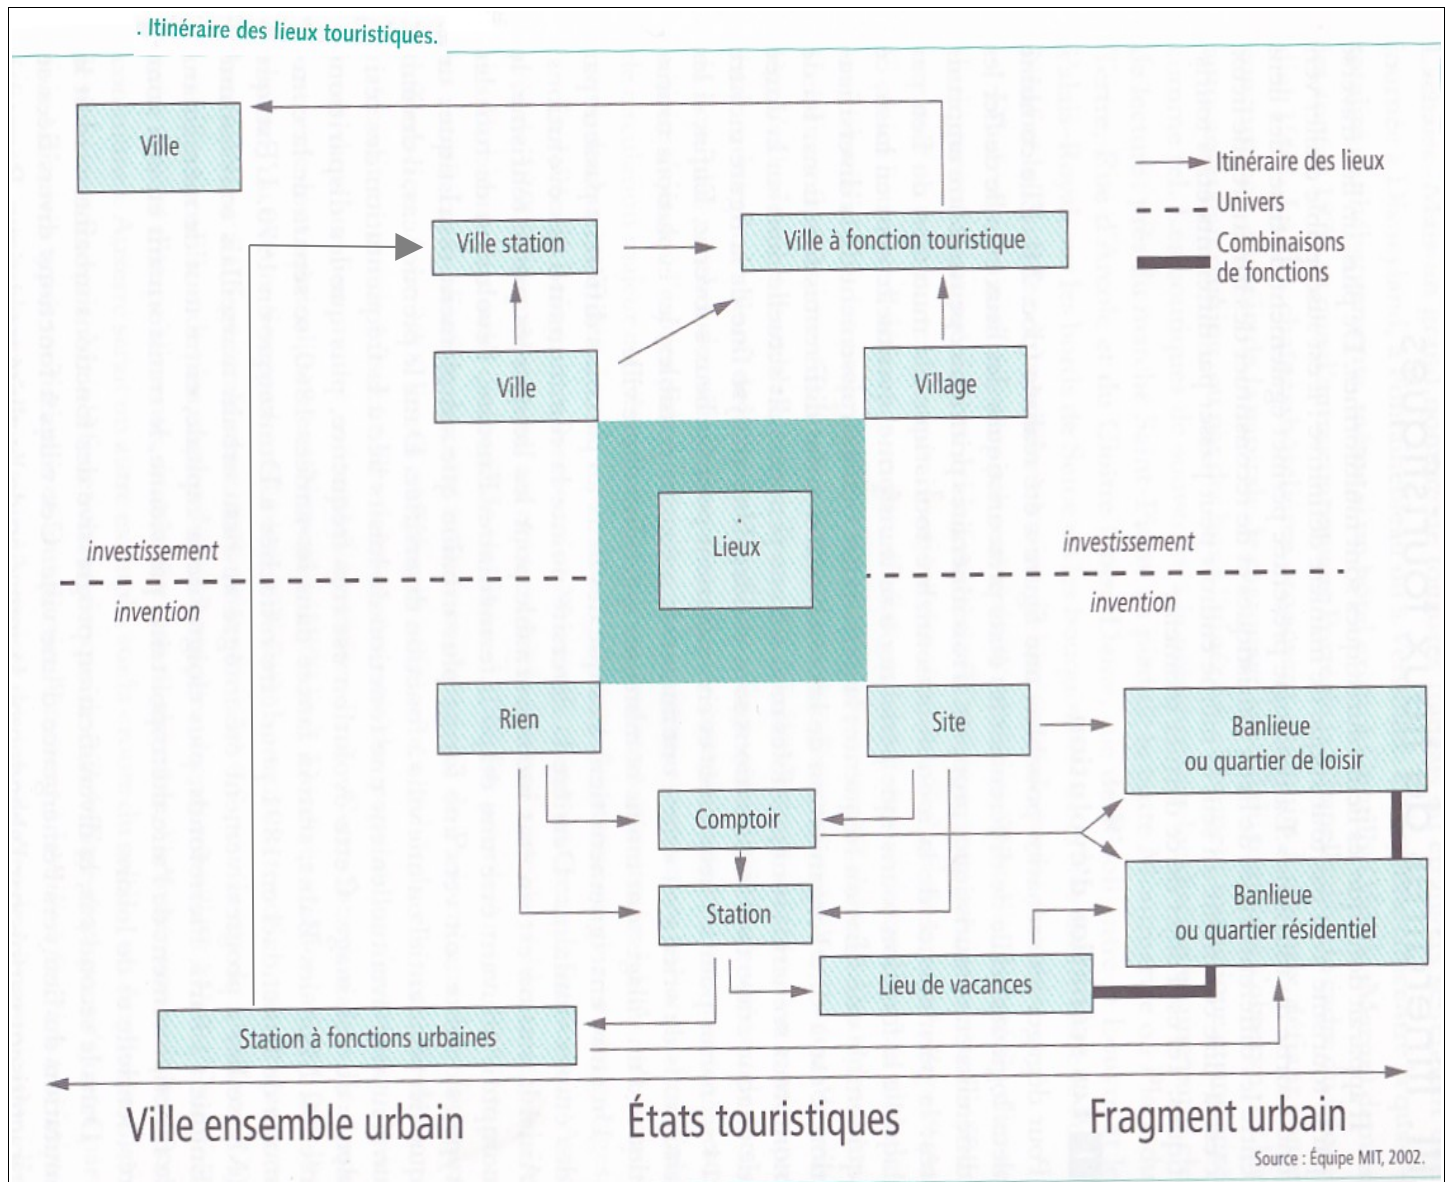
. Itinéraire des lieux touristiques.

Ville

Itinéraire des lieux
Univers
Combinaisons de fonctions

Ville station

Ville à fonction touristique

Ville

Village

Lieux

investissement
invention

investissement
invention

Rien

Site

Banlieue ou quartier de loisir

Comptoir

Station

Banlieue ou quartier résidentiel

Lieu de vacances

Station à fonctions urbaines

Ville ensemble urbain
États touristiques
Fragment urbain

Source : Équipe MIT, 2002.